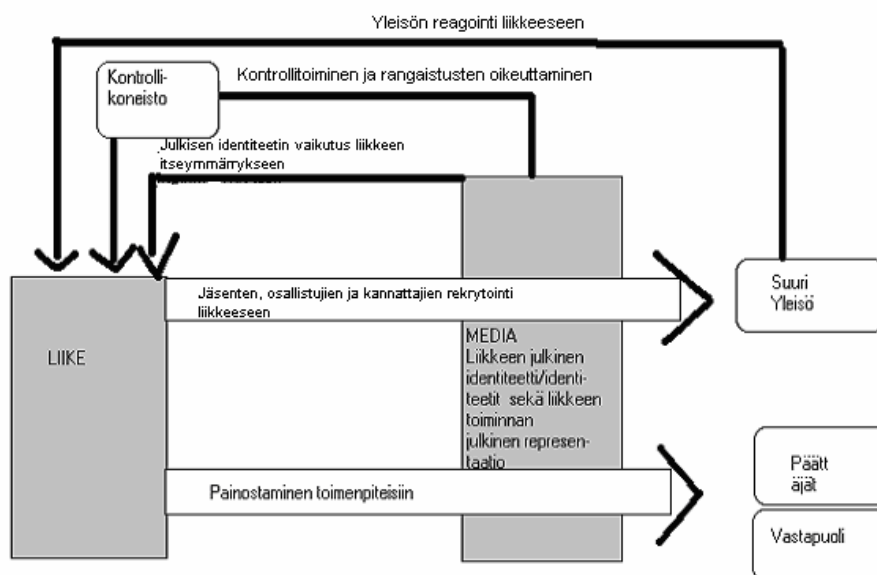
Yleisön reagointi liikkeeseen

Kontrolli-koneisto

Kontrollitoiminen ja rangaistusten oikeuttaminen

Julkisen identiteetin vaikutus liikkeen itseymmärrykseen

LIIKE

Jäsenten, osallistujien ja kannattajien rekrytointi liikkeeseen

MEDIA
Liikkeen julkinen identiteetti/identiteetit sekä liikkeen toiminnan julkinen representaatio

Suuri Yleisö

Painostaminen toimenpiteisiin

Päätt äjät

Vastapuoli